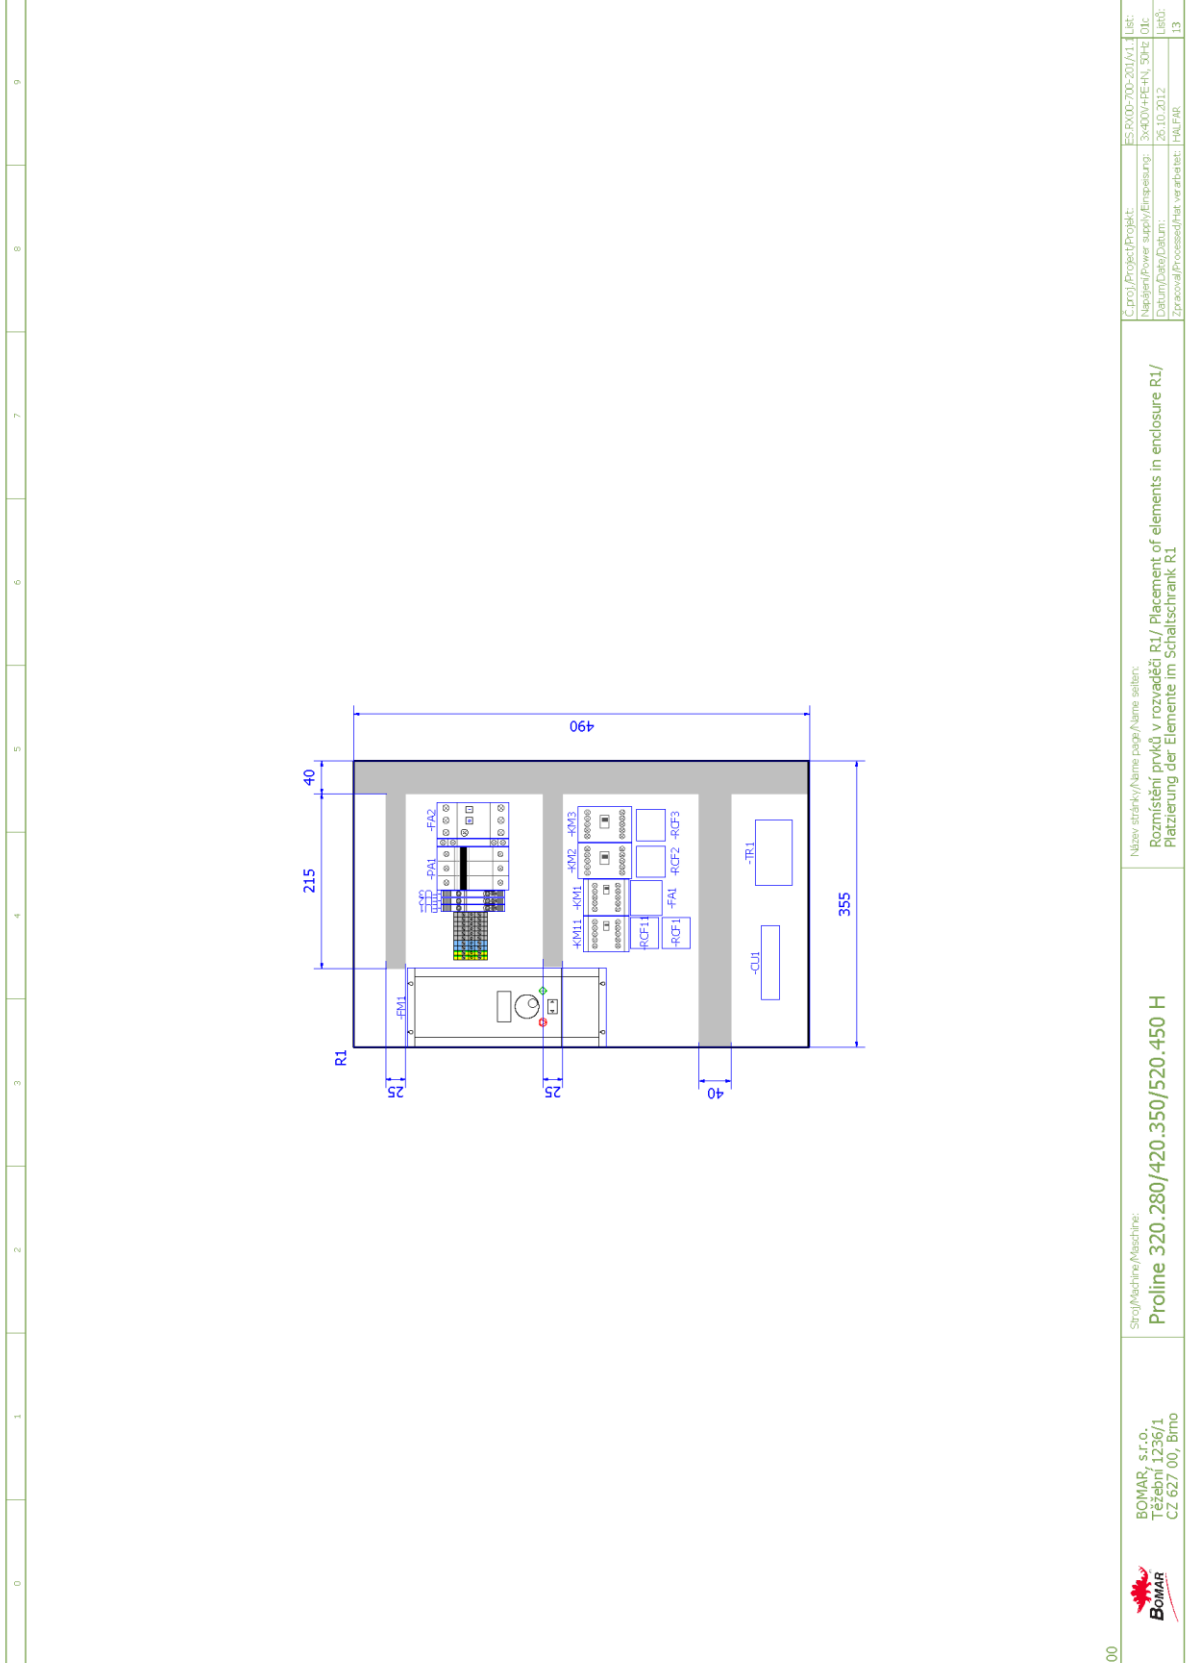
BOMAR
BOMAR, s.r.o.
Těžební 1236/1
CZ 627 00, Brno

Stroj/Machine/Maschine:
Proline 320.280/420.350/520.450 H

Název stránky/Name page/Name seiten:
Rozmístění prvků v rozvaděči R1/ Placement of elements in enclosure R1/
Platzierung der Elemente im Schaltschrank R1

Č.proj./Project/Projekt: ES.RX00-700-201/V1.1
Napájení/Power supply/Einspeisung: 3x400V+PE+N, 50Hz
Datum/Date/Datum: 26.10.2012
Zpracoval/Processed/Hat verarbeitet: HALFAR
List: 01c
Listů: 13

490
40
215
355
R1
25
25
40
-FA2
-PA1
-KM3
-KM2
-KM1
-KM11
-RCF3
-RCF2
-FA1
-RCF11
-RCF1
-TR1
-CU1
-FM1

0
1
2
3
4
5
6
7
8
9
00